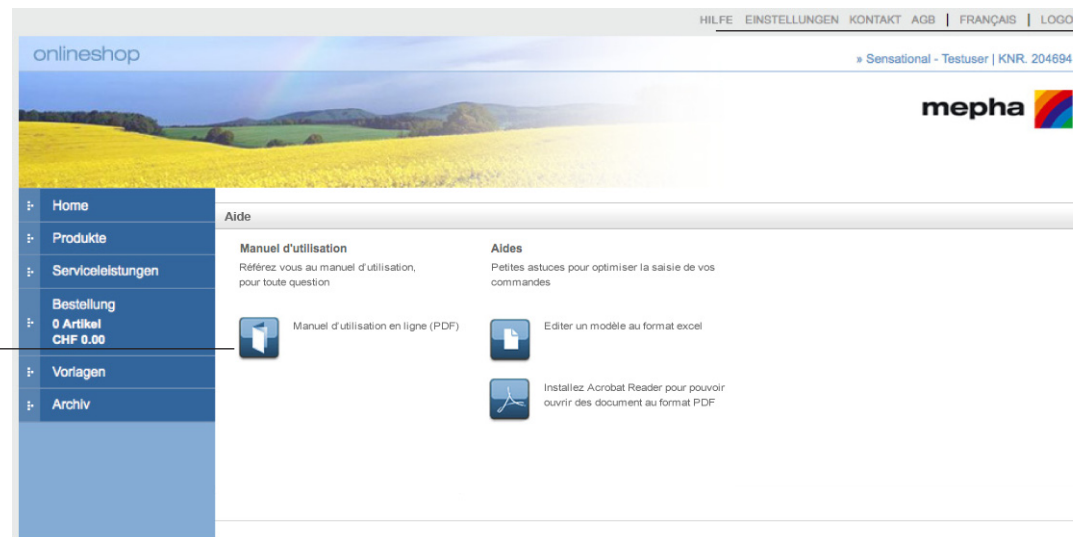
HILFE EINSTELLUNGEN KONTAKT AGB | FRANÇAIS | LOGO

onlineshop

» Sensational - Testuser | KNR. 204694

mepha

Home

Produkte

Serviceleistungen

Bestellung
0 Artikel
CHF 0.00

Vorlagen

Archiv

Aide

Manuel d'utilisation

Référez vous au manuel d'utilisation, pour toute question

Manuel d'utilisation en ligne (PDF)

Aides

Petites astuces pour optimiser la saisie de vos commandes

Editer un modèle au format excel

Installez Acrobat Reader pour pouvoir ouvrir des document au format PDF